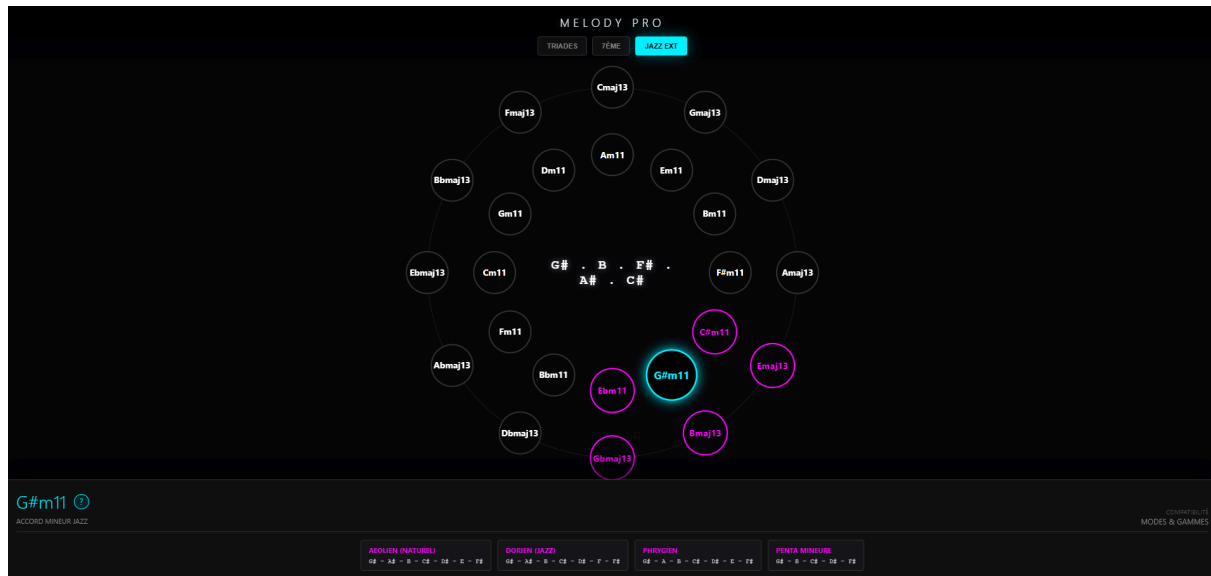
MELODY PRO

TRIADES | 7ÈME | JAZZ EXT

Cmaj13
Gmaj13
Fmaj13
Am11
Dm11
Em11
Bbmaj13
Dmaj13
Gm11
Bm11
Ebmaj13
Cm11
G# . B . F# . A# . C#
F#m11
Amaj13
Fm11
C#m11
Abmaj13
Bbm11
G#m11
Emaj13
Ebm11
Dbmaj13
Bmaj13
Gbmaj13

G#m11 ?
ACCORD MINEUR JAZZ

COMPATIBILITÉ
MODES & GAMMES

AEOLIEN (NATUREL)
G# - A# - B - C# - D# - E - F#

DORIEN (JAZZ)
G# - A# - B - C# - D# - F - F#

PHRYGIEN
G# - A - B - C# - D# - E - F#

PENTA MINEURE
G# - B - C# - D# - F#